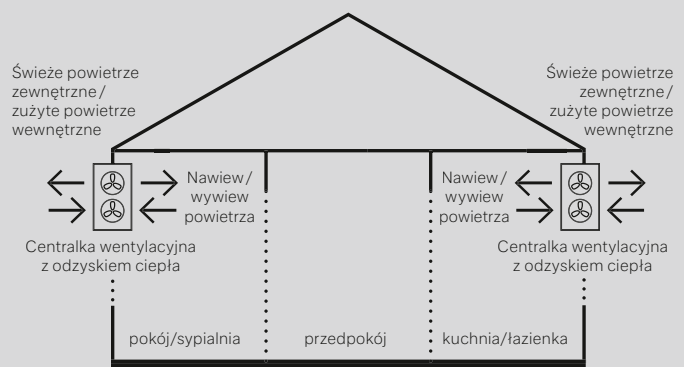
Świeże powietrze zewnętrzne / zużyte powietrze wewnętrzne

Świeże powietrze zewnętrzne / zużyte powietrze wewnętrzne

Nawiew / wywiew powietrza

Nawiew / wywiew powietrza

Centralka wentylacyjna z odzyskiem ciepła

Centralka wentylacyjna z odzyskiem ciepła

pokój/sypialnia

przedpokój

kuchnia/łazienka